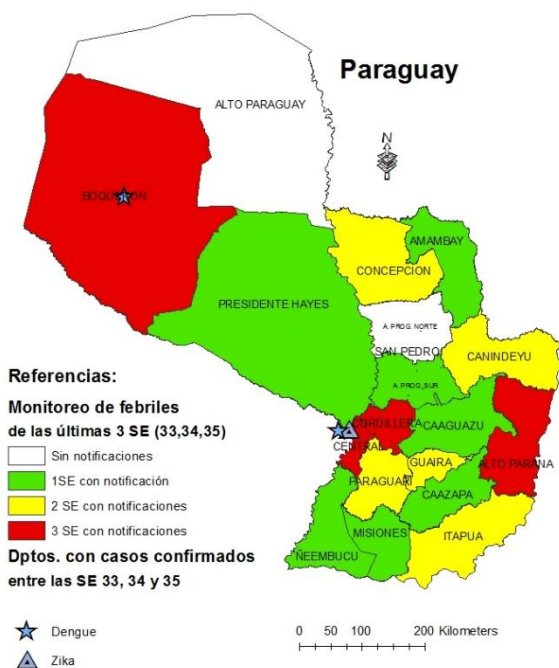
Paraguay

ALTO PARAGUAY

N

BOQUERON

AMAMBAY

CONCEPCION

PRESIDENTE HAYES

A. PROG. NORTE

SAN PEDRO

CANINDEYU

A. PROG. SUR

CORDILLERA

CAAGUAZU

CENTRAL

GUAIRA

ALTO PARANA

PARAGUARI

CAAZAPA

MISIONES

ITAPUA

ÑEEMBUCU

Referencias:

Monitoreo de febriles de las últimas 3 SE (33,34,35)

Sin notificaciones

1SE con notificación

2 SE con notificaciones

3 SE con notificaciones

Dptos. con casos confirmados entre las SE 33, 34 y 35

Dengue

Zika

0 50 100 200 Kilometers